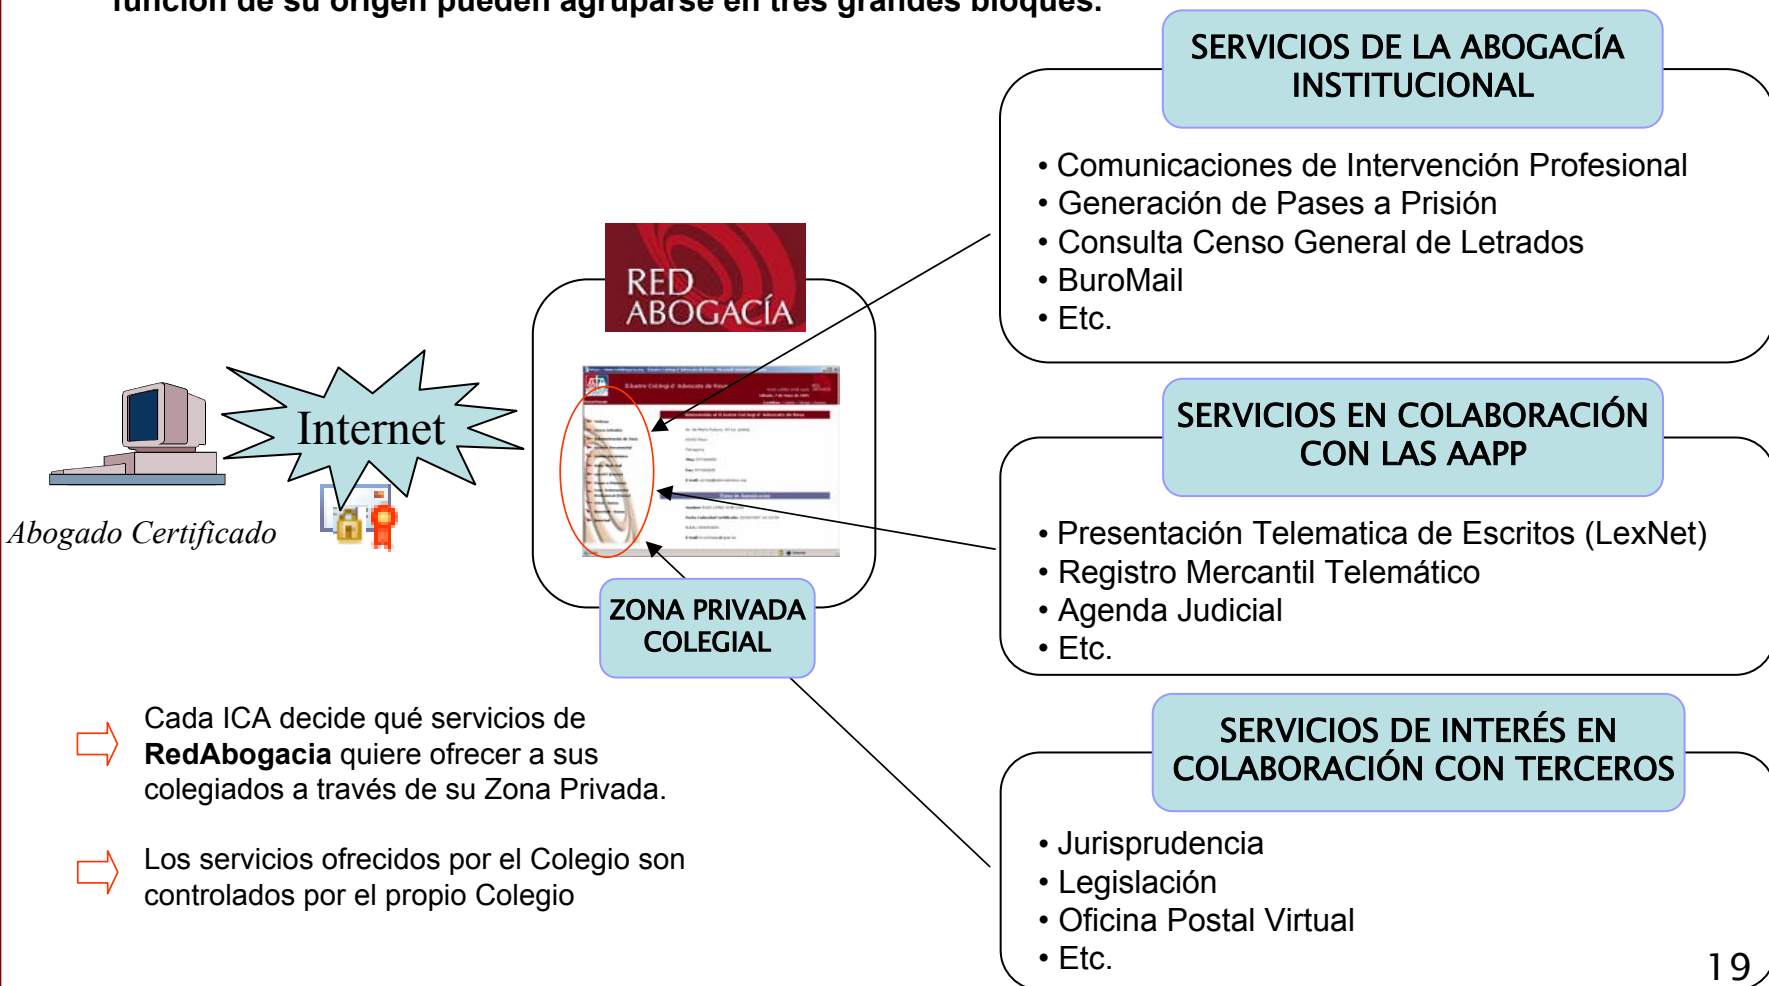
función de su origen pueden agruparse en tres grandes bloques.

SERVICIOS DE LA ABOGACÍA INSTITUCIONAL

• Comunicaciones de Intervención Profesional
• Generación de Pases a Prisión
• Consulta Censo General de Letrados
• BuroMail
• Etc.

RED ABOGACÍA

Internet

Abogado Certificado

ZONA PRIVADA COLEGIAL

SERVICIOS EN COLABORACIÓN CON LAS AAPP

• Presentación Telematica de Escritos (LexNet)
• Registro Mercantil Telemático
• Agenda Judicial
• Etc.

Cada ICA decide qué servicios de **RedAbogacia** quiere ofrecer a sus colegiados a través de su Zona Privada.

Los servicios ofrecidos por el Colegio son controlados por el propio Colegio

SERVICIOS DE INTERÉS EN COLABORACIÓN CON TERCEROS

• Jurisprudencia
• Legislación
• Oficina Postal Virtual
• Etc.

19